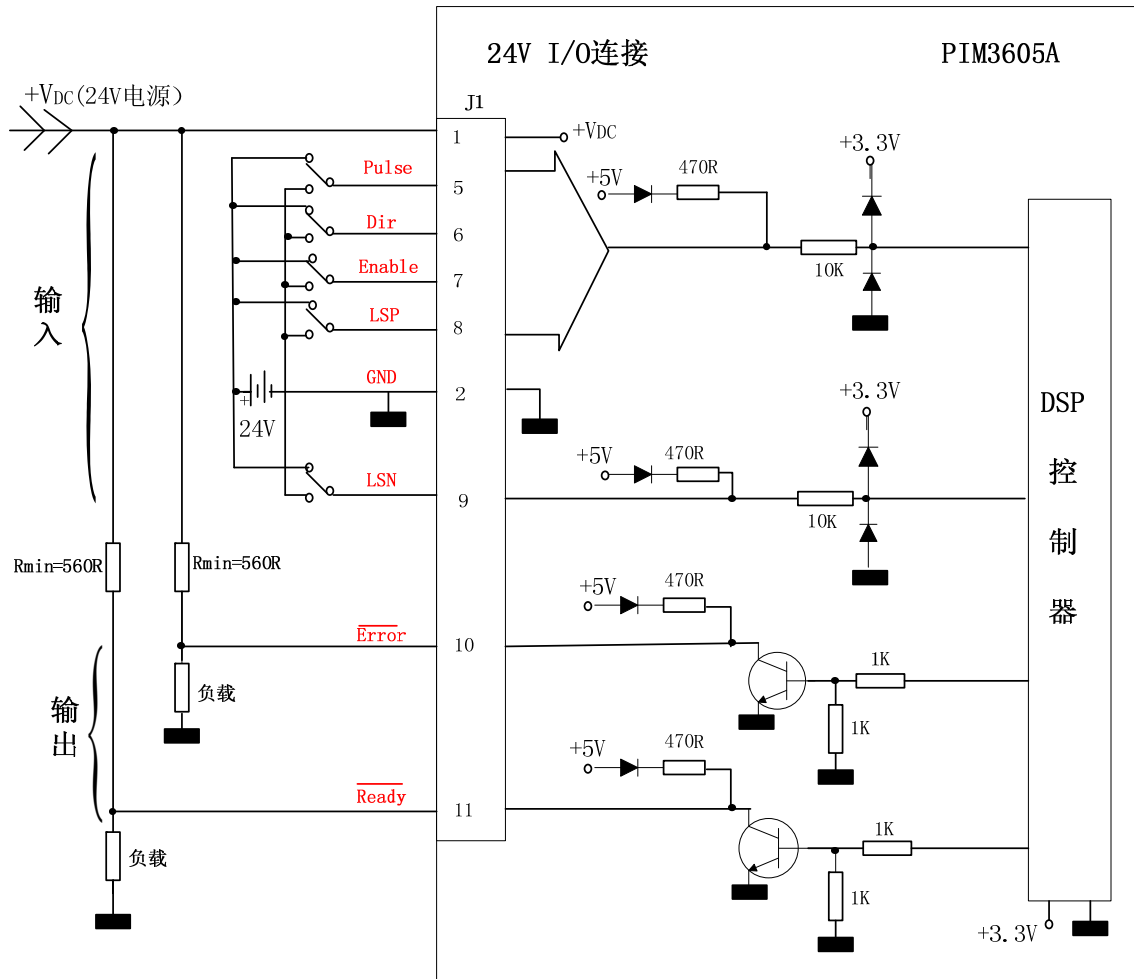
24V I/O连接

PIM3605A

$+V_{DC}$(24V电源)

J1

1

$+V_{DC}$

+3.3V

+5V

470R

Pulse

5

Dir

6

10K

Enable

7

LSP

8

输入

GND

2

+

24V

+3.3V

DSP

控

制

器

+5V

470R

LSN

9

10K

Rmin=560R

Rmin=560R

+5V

470R

$\overline{\text{Error}}$

10

1K

负载

1K

输出

+5V

470R

$\overline{\text{Ready}}$

11

1K

负载

1K

+3.3V